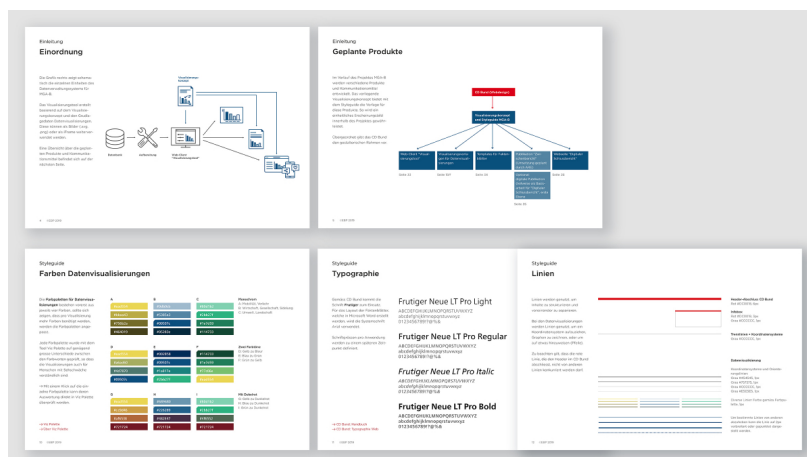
Einleitung
Einordnung

Einleitung
Geplante Produkte

Styleguide
Farben Datenvisualisierungen

Styleguide
Typographie

Frutiger Neue LT Pro Light
ABCDEFGHIJKLMNOPQRSTUVWXYZ
abcdefghijklmnopqrstuvwxyz
0123456789!?@%&

Frutiger Neue LT Pro Regular
ABCDEFGHIJKLMNOPQRSTUVWXYZ
abcdefghijklmnopqrstuvwxyz
0123456789!?@%&

Frutiger Neue LT Pro Italic
ABCDEFGHIJKLMNOPQRSTUVWXYZ
abcdefghijklmnopqrstuvwxyz
0123456789!?@%&

Frutiger Neue LT Pro Bold
ABCDEFGHIJKLMNOPQRSTUVWXYZ
abcdefghijklmnopqrstuvwxyz
0123456789!?@%&

Styleguide
Linien